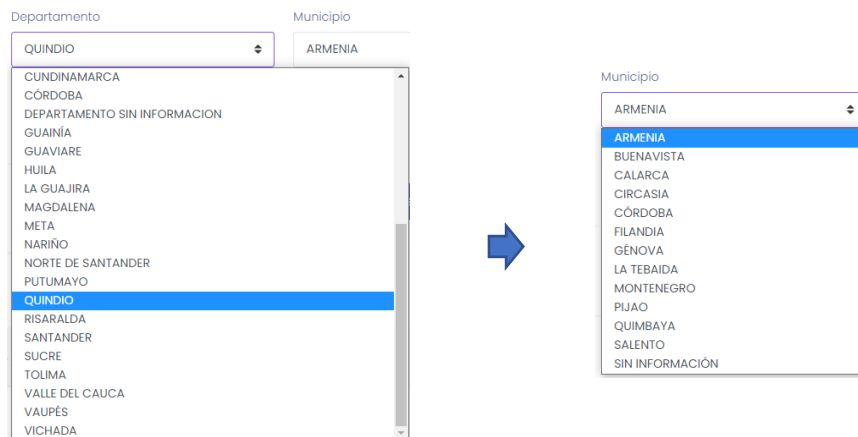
Departamento

QUINDIO

CUNDINAMARCA
CÓRDOBA
DEPARTAMENTO SIN INFORMACION
GUAINÍA
GUAVIARE
HUILA
LA GUAJIRA
MAGDALENA
META
NARIÑO
NORTE DE SANTANDER
PUTUMAYO
QUINDIO
RISARALDA
SANTANDER
SUCRE
TOLIMA
VALLE DEL CAUCA
VAUPÉS
VICHADA

Municipio

ARMENIA

Municipio

ARMENIA

ARMENIA
BUENAVISTA
CALARCA
CIRCASIA
CÓRDOBA
FILANDIA
GÉNOVA
LA TEBAIDA
MONTENEGRO
PIJAO
QUIMBAYA
SALENTO
SIN INFORMACIÓN